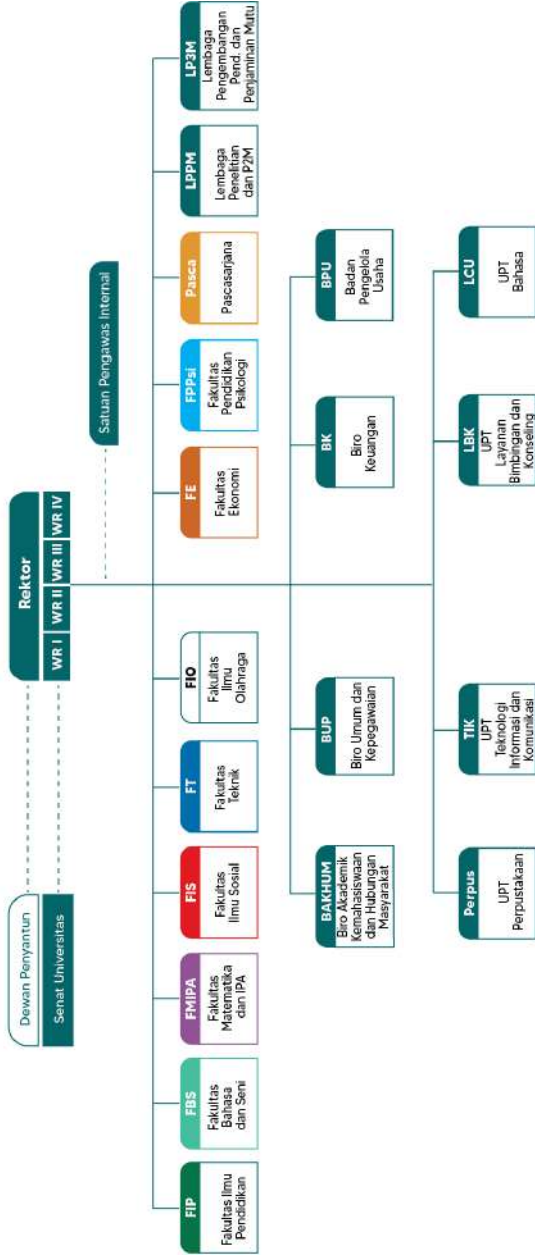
Dewan Penyantun

Senat Universitas

Rektor

WR I

WR II

WR III

WR IV

Satuan Pengawas Internal

FIP
Fakultas Ilmu Pendidikan

FBS
Fakultas Bahasa dan Seni

FMIPA
Fakultas Matematika dan IPA

FIS
Fakultas Ilmu Sosial

FT
Fakultas Teknik

FIO
Fakultas Ilmu Olahraga

FE
Fakultas Ekonomi

FPPsi
Fakultas Pendidikan Psikologi

Pasca
Pascasarjana

LPPM
Lembaga Penelitian dan P2M

LP3M
Lembaga Pengembangan Pend. dan Penjaminan Mutu

BAKHUM
Biro Akademik Kemahasiswaan dan Hubungan Masyarakat

BUP
Biro Umum dan Kepegawaian

BK
Biro Keuangan

BPU
Badan Pengelola Usaha

Perpus
UPT Perpustakaan

TIK
UPT Teknologi Informasi dan Komunikasi

LBK
UPT Layanan Bimbingan dan Konseling

LCU
UPT Bahasa